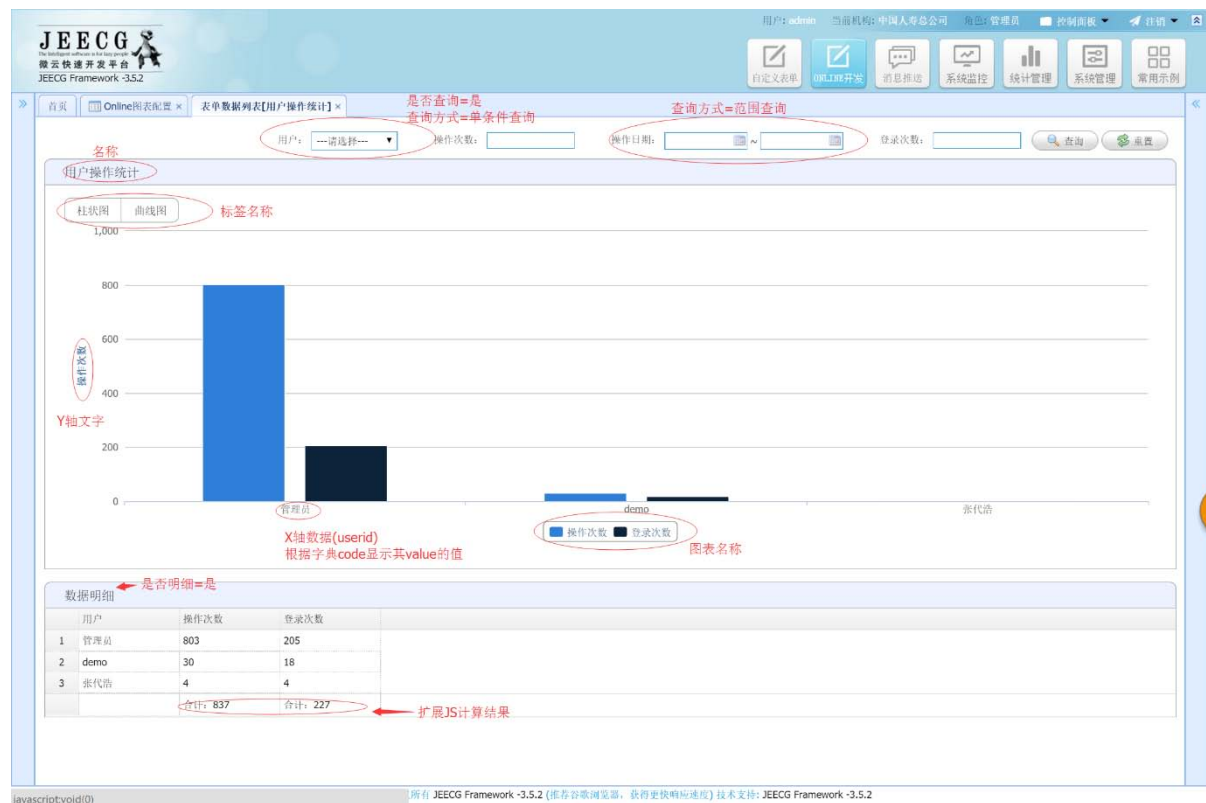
JEECG
The Intelligent software is for lazy people
微云快速开发平台
JEECG Framework -3.5.2

用户: admin 当前机构: 中国人寿总公司 角色: 管理员 控制面板 注销

自定义表单 ONLINE开发 消息推送 系统监控 统计管理 系统管理 常用示例

首页 Online图表配置 × 表单数据列表[用户操作统计] ×

是否查询=是
查询方式=单条件查询
查询方式=范围查询

用户: ---请选择--- 操作次数: 操作日期: ~ 登录次数: 查询 重置

名称
用户操作统计

柱状图 曲线图 标签名称

1,000
800
600
400
200
0

操作次数
Y轴文字

管理员 demo 张代浩

X轴数据(userid)
根据字典code显示其value的值

操作次数 登录次数
图表名称

是否明细=是
数据明细

| | 用户 | 操作次数 | 登录次数 |
|---|---|---|---|
| 1 | 管理员 | 803 | 205 |
| 2 | demo | 30 | 18 |
| 3 | 张代浩 | 4 | 4 |
| | | 合计: 837 | 合计: 227 |

扩展JS计算结果

javascript:void(0)
所有 JEECG Framework -3.5.2 (推荐谷歌浏览器，获得更快响应速度) 技术支持: JEECG Framework -3.5.2